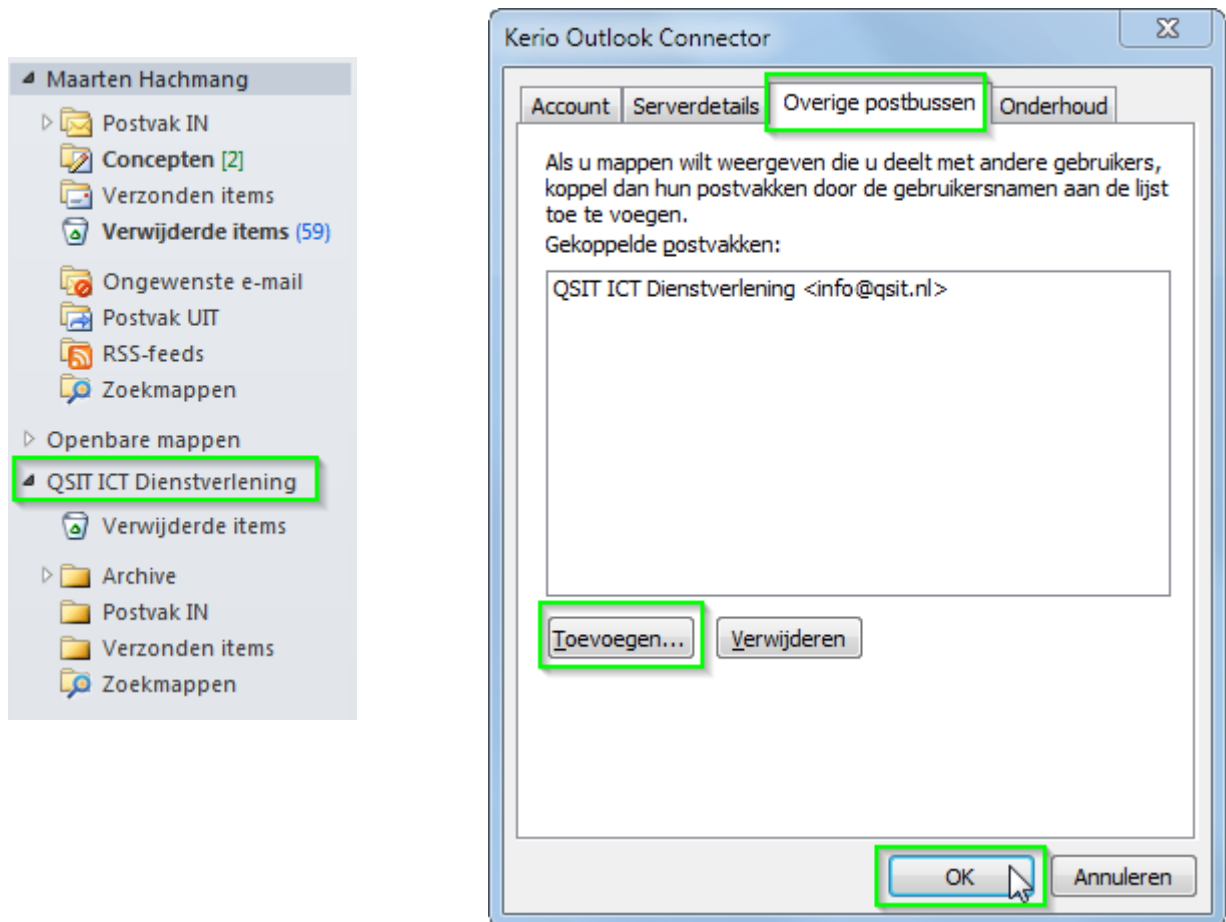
Maarten Hachmang
Postvak IN
Concepten [2]
Verzonden items
Verwijderde items (59)
Ongewenste e-mail
Postvak UIT
RSS-feeds
Zoekmappen
Openbare mappen
QSIT ICT Dienstverlening
Verwijderde items
Archive
Postvak IN
Verzonden items
Zoekmappen

Kerio Outlook Connector

Account | Serverdetails | Overige postbussen | Onderhoud

Als u mappen wilt weergeven die u deelt met andere gebruikers, koppel dan hun postvakken door de gebruikersnamen aan de lijst toe te voegen.

Gekoppelde postvakken:

QSIT ICT Dienstverlening <info@qsit.nl>

Toevoegen...
Verwijderen

OK
Annuleren